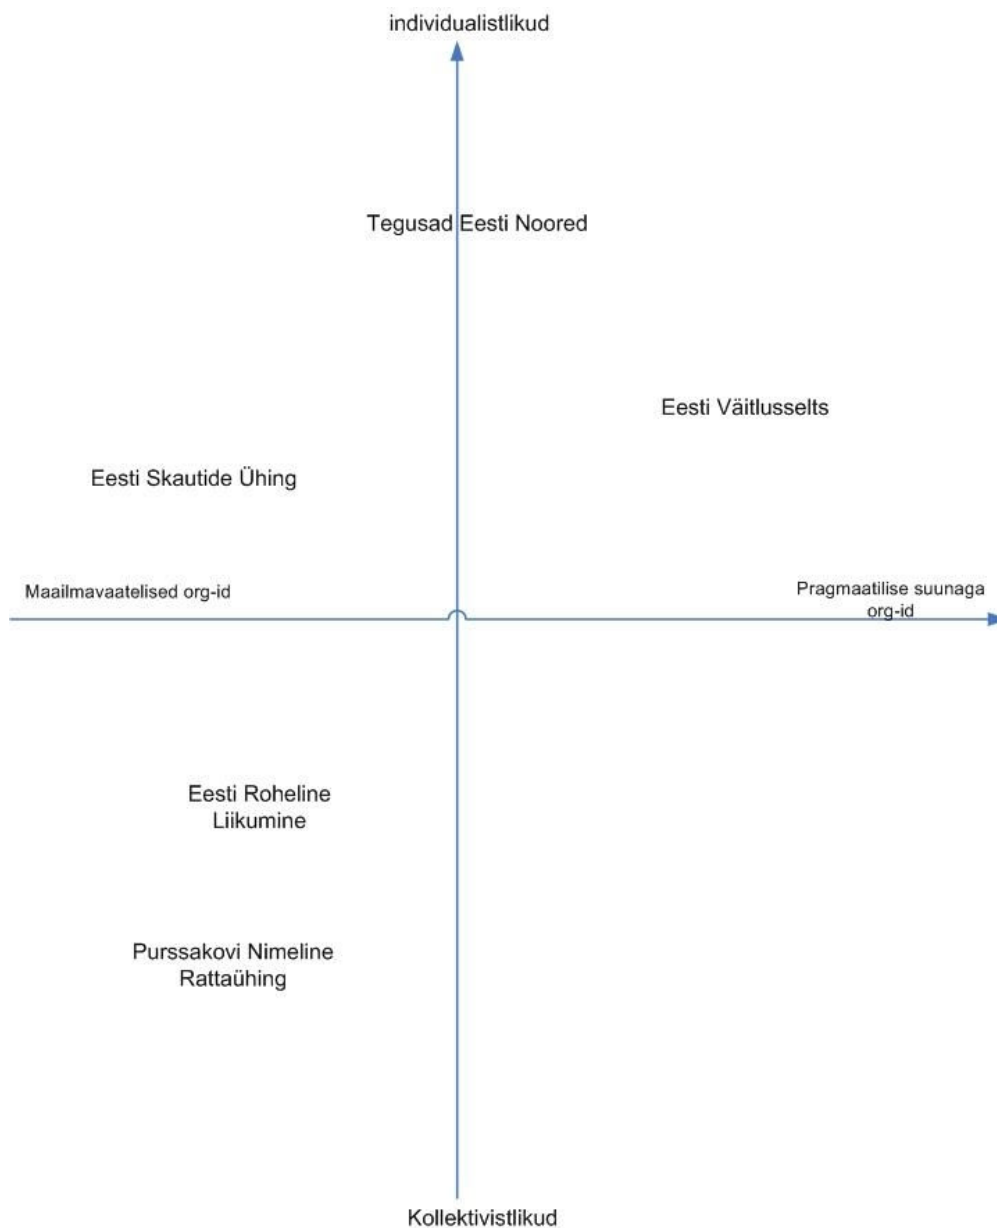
individualistlikud

Tegusad Eesti Noored

Eesti Väitlusselts

Eesti Skautide Ühing

Maailmavaatelised org-id

Pragmaatilise suunaga org-id

Eesti Roheline Liikumine

Purssakovi Nimeline Rattaühing

Kollektivistlikud